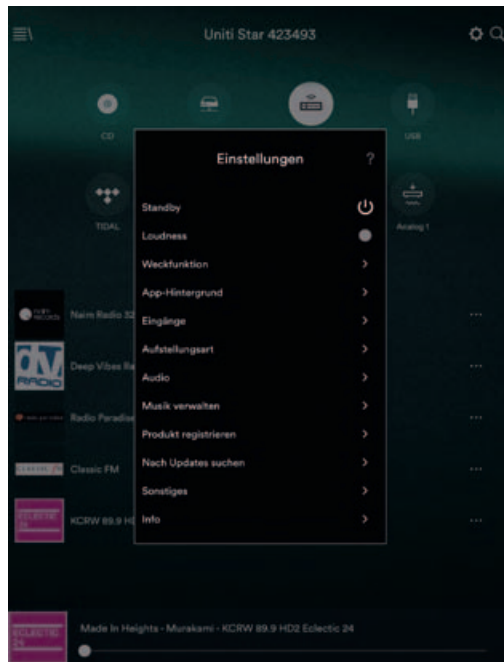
Uniti Star 423493

CD

USB

TIDAL

Analog 1

Einstellungen

?

Standby

Loudness

Weckfunktion

App-Hintergrund

Eingänge

Aufstellungsart

Audio

Musik verwalten

Produkt registrieren

Nach Updates suchen

Sonstiges

Info

Naim Radio 32

Deep Vibes Ra

Radio Paradise

Classic FM

KCRW 89.9 H

Made In Heights - Murakami - KCRW 89.9 HD2 Eclectic 24